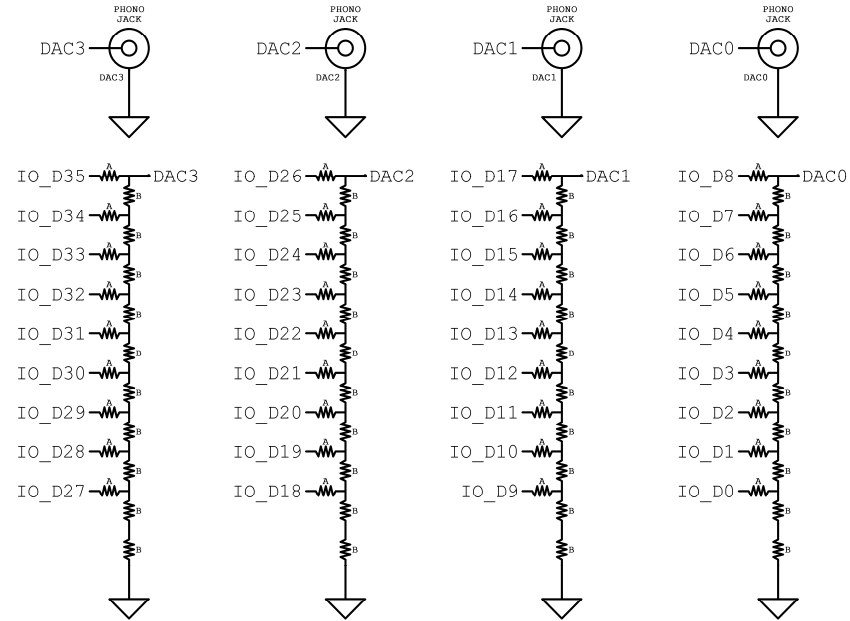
PHONO JACK
DAC3
DAC3

PHONO JACK
DAC2
DAC2

PHONO JACK
DAC1
DAC1

PHONO JACK
DAC0
DAC0

IO_D35 A DAC3
B
IO_D34 A
B
IO_D33 A
B
IO_D32 A
B
IO_D31 A
D
IO_D30 A
B
IO_D29 A
B
IO_D28 A
B
IO_D27 A
B
B

IO_D26 A DAC2
B
IO_D25 A
B
IO_D24 A
B
IO_D23 A
B
IO_D22 A
D
IO_D21 A
B
IO_D20 A
B
IO_D19 A
B
IO_D18 A
B
B

IO_D17 A DAC1
B
IO_D16 A
B
IO_D15 A
B
IO_D14 A
B
IO_D13 A
D
IO_D12 A
B
IO_D11 A
B
IO_D10 A
B
IO_D9 A
B
B

IO_D8 A DAC0
B
IO_D7 A
B
IO_D6 A
B
IO_D5 A
B
IO_D4 A
D
IO_D3 A
B
IO_D2 A
B
IO_D1 A
B
IO_D0 A
B
B